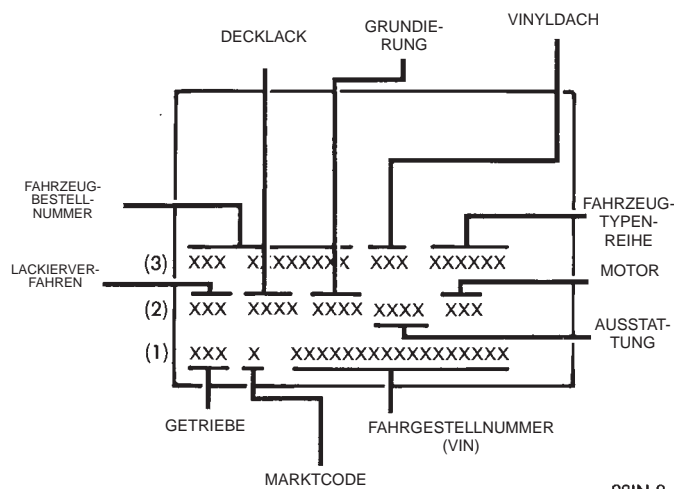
DECKLACK

GRUNDIERUNG

VINYLDACH

FAHRZEUGBESTELLNUMMER

FAHRZEUGTYPENREIHE

LACKIERVERFAHREN

MOTOR

AUSSTATTUNG

(3) XXX XXXXXXXX XXX XXXXXX

(2) XXX XXXX XXXX XXXX XXX

(1) XXX X XXXXXXXXXXXXXXXXX

GETRIEBE

FAHRGESTELLNUMMER (VIN)

MARKTCODE

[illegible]